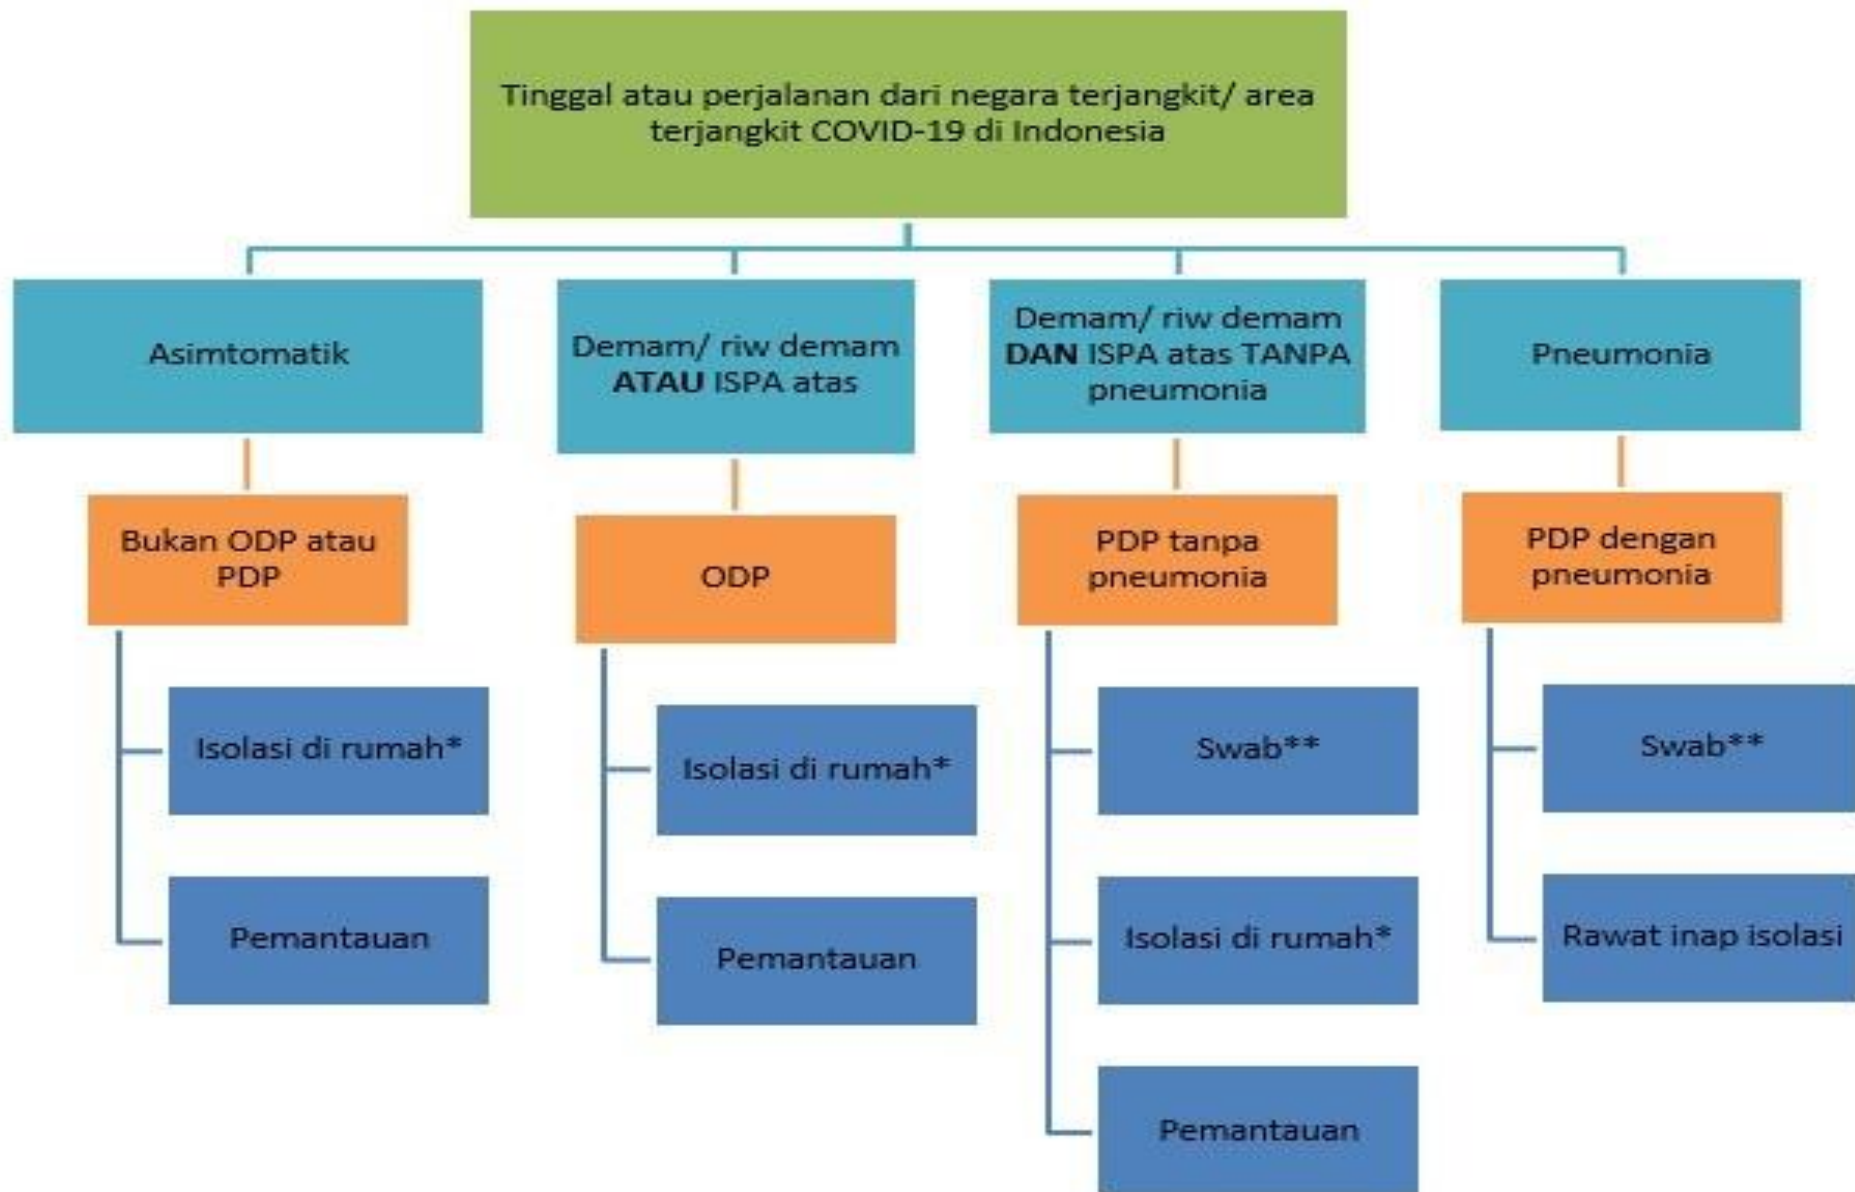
Tinggal atau perjalanan dari negara terjangkit/ area terjangkit COVID-19 di Indonesia

Asimtomatik

Bukan ODP atau PDP

Isolasi di rumah*

Pemantauan

Demam/ riw demam **ATAU** ISPA atas

ODP

Isolasi di rumah*

Pemantauan

Demam/ riw demam **DAN** ISPA atas TANPA pneumonia

PDP tanpa pneumonia

Swab**

Isolasi di rumah*

Pemantauan

Pneumonia

PDP dengan pneumonia

Swab**

Rawat inap isolasi